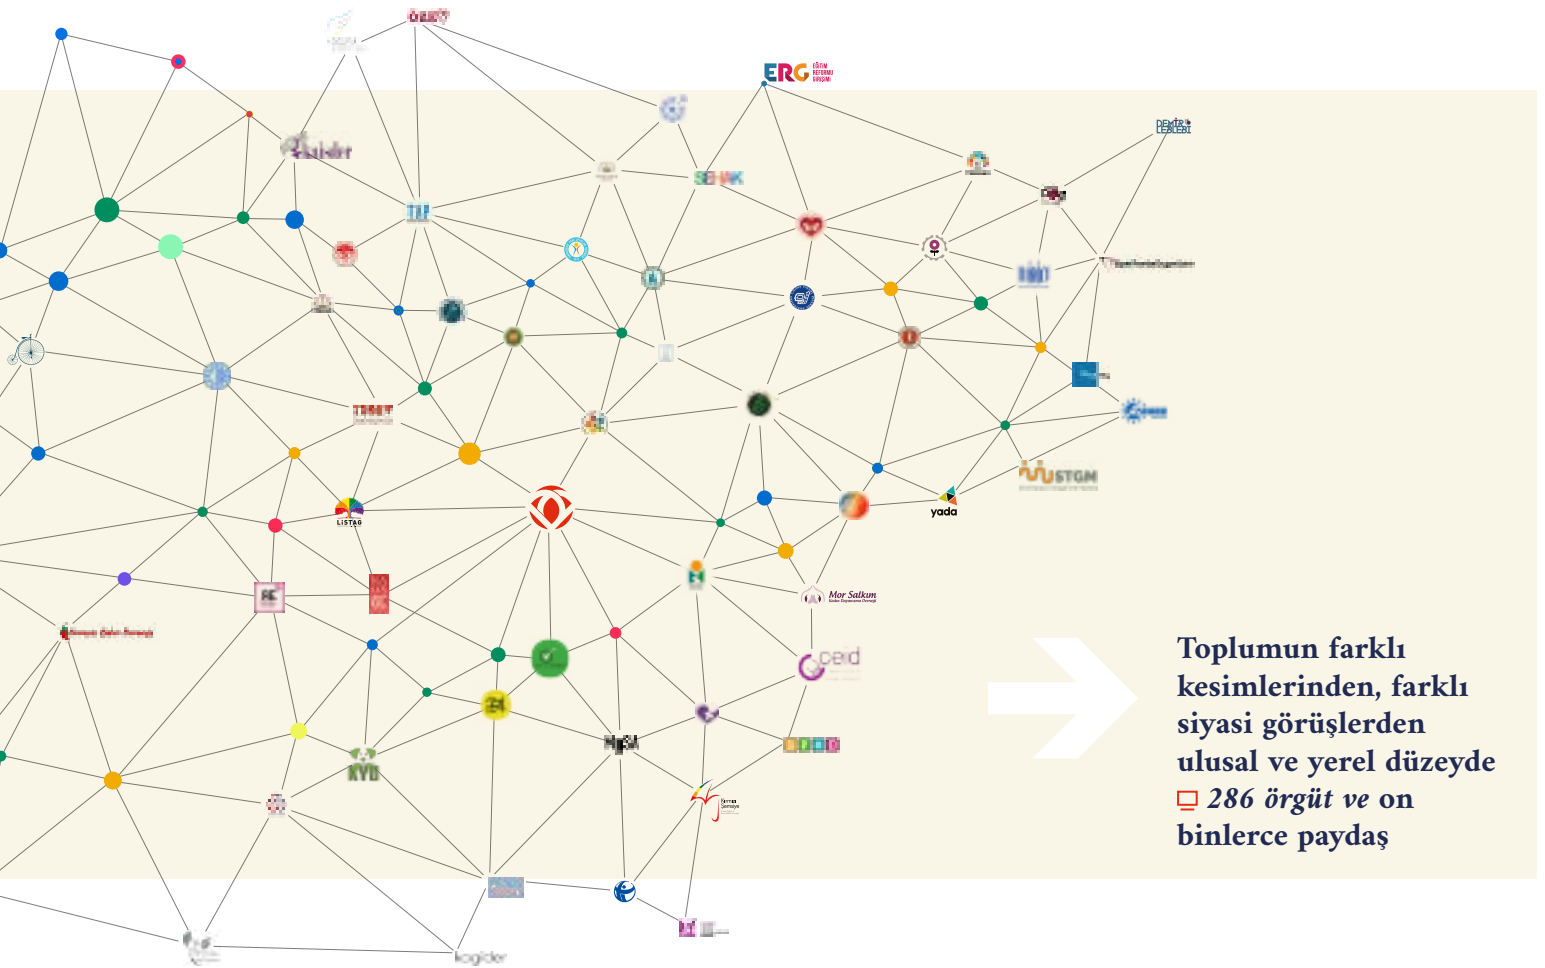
ERG EĞİTİM REFORMU GİRİŞİMİ

DEMİR LEBLEBİ

SEHAK

TAP

TSGEF

LİSTAG

yada

STGM

Mor Salkım

ceid

KYD

Toplumun farklı kesimlerinden, farklı siyasi görüşlerden ulusal ve yerel düzeyde 286 örgüt ve on binlerce paydaş